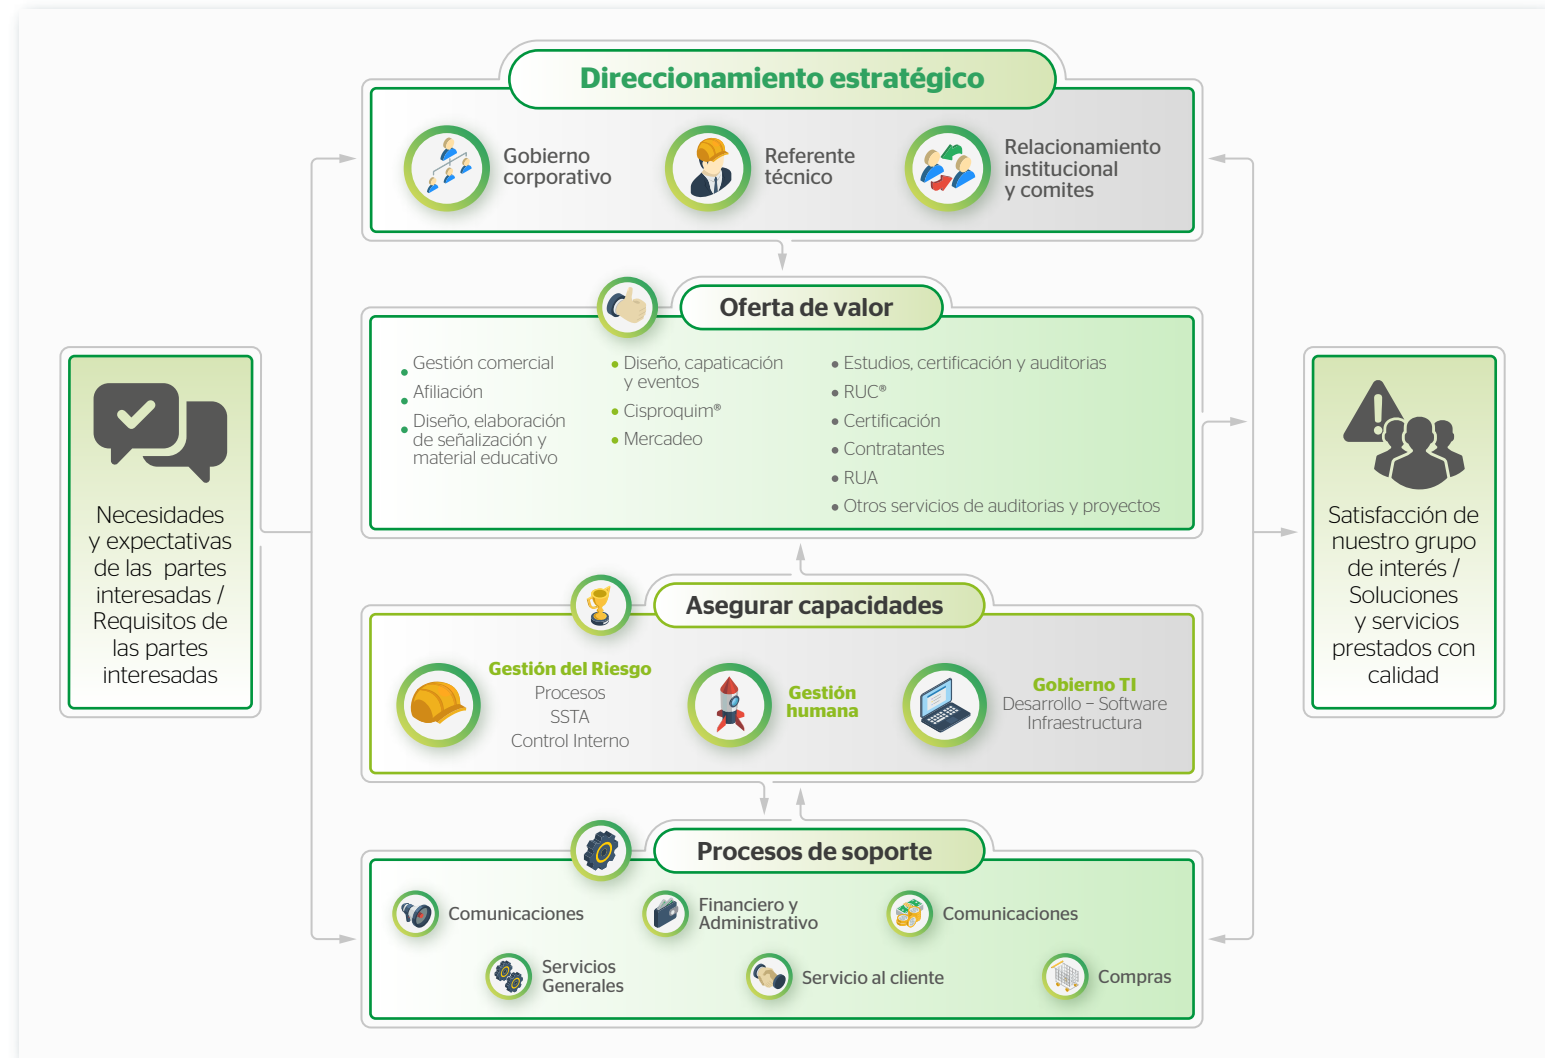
Necesidades y expectativas de las partes interesadas / Requisitos de las partes interesadas

Direccionamiento estratégico

Gobierno corporativo

Referente técnico

Relacionamiento institucional y comites

Oferta de valor

Gestión comercial
Afiliación
Diseño, elaboración de señalización y material educativo

Diseño, capacitación y eventos
Cisproquim®
Mercadeo

Estudios, certificación y auditorias
RUC®
Certificación
Contratantes
RUA
Otros servicios de auditorias y proyectos

Asegurar capacidades

Gestión del Riesgo
Procesos
SSTA
Control Interno

Gestión humana

Gobierno TI
Desarrollo – Software
Infraestructura

Procesos de soporte

Comunicaciones

Financiero y Administrativo

Comunicaciones

Servicios Generales

Servicio al cliente

Compras

Satisfacción de nuestro grupo de interés / Soluciones y servicios prestados con calidad